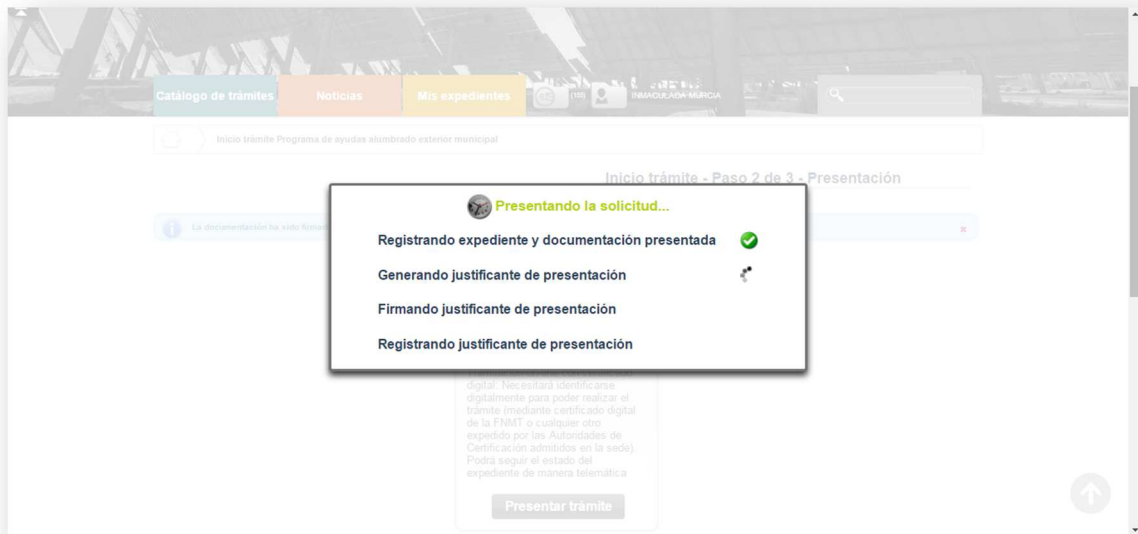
Catálogo de trámites | Noticias | Mis expedientes | (10) | INMACULADA MURCIA

Inicio trámite Programa de ayudas alumbrado exterior municipal

Inicio trámite - Paso 2 de 3 - Presentación

La documentación ha sido firmad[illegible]

Presentando la solicitud...

Registrando expediente y documentación presentada

Generando justificante de presentación

Firmando justificante de presentación

Registrando justificante de presentación

digital. Necesitará identificarse digitalmente para poder realizar el trámite (mediante certificado digital de la FNMT o cualquier otro expedido por las Autoridades de Certificación admitidos en la sede). Podrá seguir el estado del expediente de manera telemática

Presentar trámite